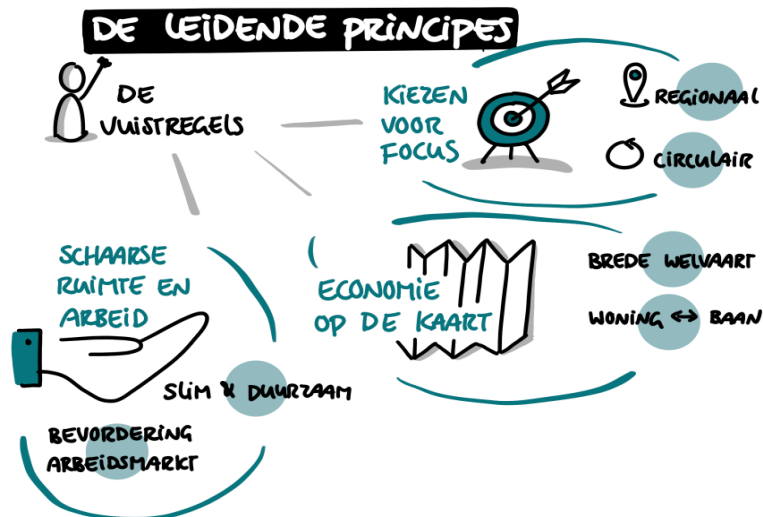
DE LEIDENDE PRINCIPES

DE VUISTREGELS

KIEZEN VOOR FOCUS

REGIONAAL

CIRCULAIR

SCHAARSE RUIMTE EN ARBEID

ECONOMIE OP DE KAART

BREDE WELVAART

WONING ↔ BAAN

SLIM & DUURZAAM

BEVORDERING ARBEIDSMARKT